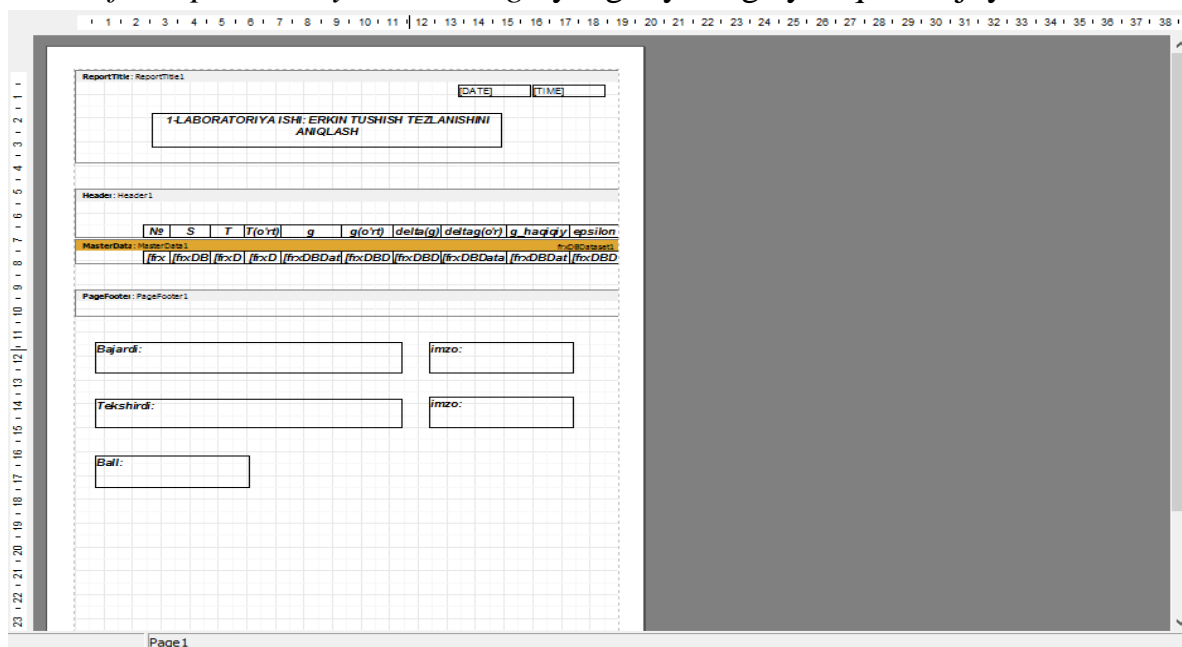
ReportTitle: ReportTitle1

[DATE] [TIME]

1-LABORATORIYA ISHI: ERKIN TUSHISH TEZLANISHINI ANIQLASH

Header: Header1

| № | S | T | T(o'rt) | g | g(o'rt) | delta(g) | deltag(o'r) | g_haqiqiy | epsilon |
|---|---|---|---|---|---|---|---|---|---|

MasterData: MasterData1 frxDBDataset1

| [frx | [frxDB | [frxD | [frxD | [frxDBDat | [frxDBD | [frxDBD | [frxDBData | [frxDBDat | [frxDBD |
|---|---|---|---|---|---|---|---|---|---|

PageFooter: PageFooter1

Bajardi:

imzo:

Tekshirdi:

imzo:

Ball:

Page1